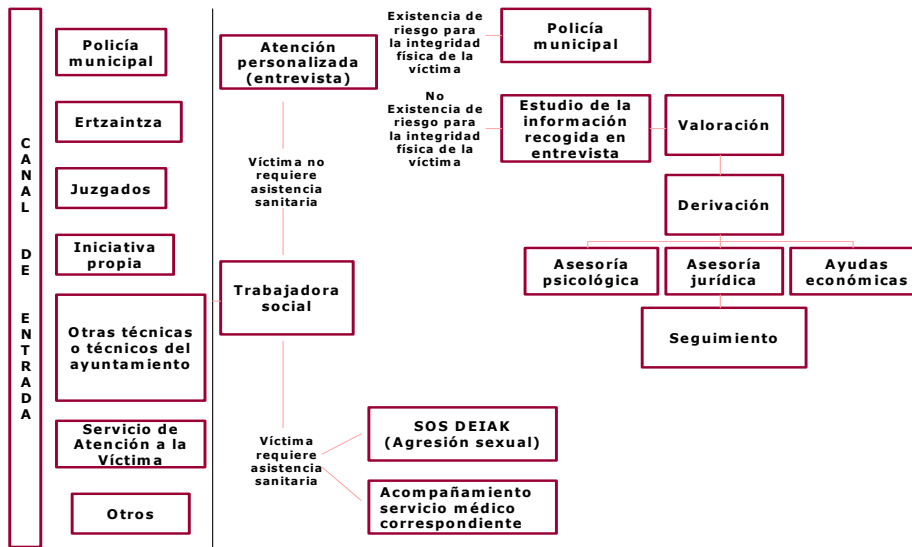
CANAL DE ENTRADA

Policía municipal

Ertzaintza

Juzgados

Iniciativa propia

Otras técnicas o técnicos del ayuntamiento

Servicio de Atención a la Víctima

Otros

Atención personalizada (entrevista)

Existencia de riesgo para la integridad física de la víctima

Policía municipal

No Existencia de riesgo para la integridad física de la víctima

Estudio de la información recogida en entrevista

Valoración

Derivación

Asesoría psicológica

Asesoría jurídica

Ayudas económicas

Seguimiento

Víctima no requiere asistencia sanitaria

Trabajadora social

Víctima requiere asistencia sanitaria

SOS DEIAK (Agresión sexual)

Acompañamiento servicio médico correspondiente